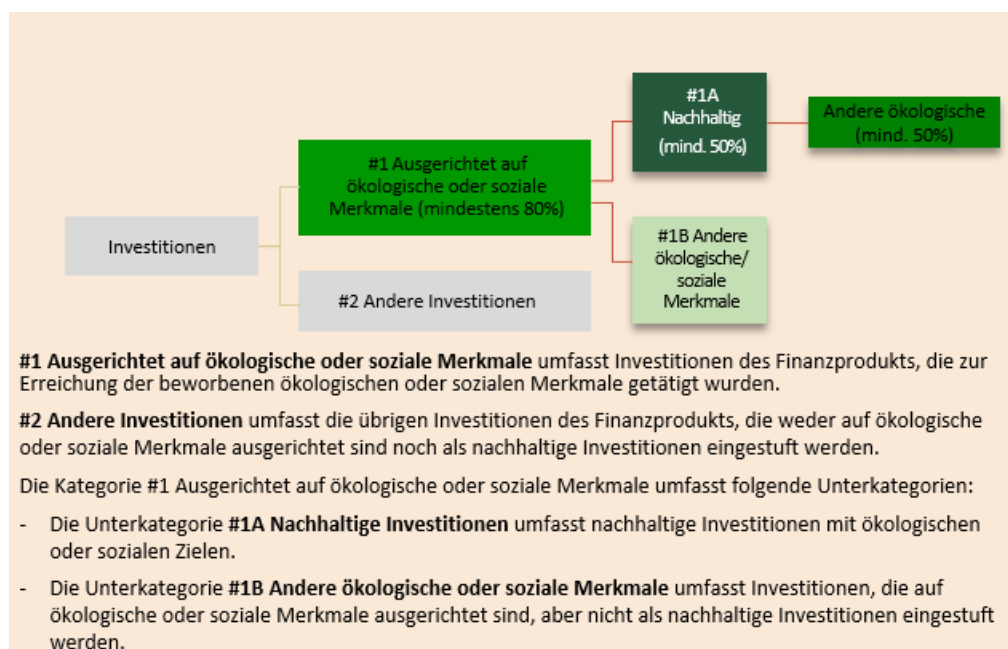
#1A Nachhaltig (mind. 50%)

Andere ökologische (mind. 50%)

#1 Ausgerichtet auf ökologische oder soziale Merkmale (mindestens 80%)

Investitionen

#1B Andere ökologische/ soziale Merkmale

#2 Andere Investitionen

**#1 Ausgerichtet auf ökologische oder soziale Merkmale** umfasst Investitionen des Finanzprodukts, die zur Erreichung der beworbenen ökologischen oder sozialen Merkmale getätigt wurden.

**#2 Andere Investitionen** umfasst die übrigen Investitionen des Finanzprodukts, die weder auf ökologische oder soziale Merkmale ausgerichtet sind noch als nachhaltige Investitionen eingestuft werden.

Die Kategorie #1 Ausgerichtet auf ökologische oder soziale Merkmale umfasst folgende Unterkategorien:

- Die Unterkategorie **#1A Nachhaltige Investitionen** umfasst nachhaltige Investitionen mit ökologischen oder sozialen Zielen.

- Die Unterkategorie **#1B Andere ökologische oder soziale Merkmale** umfasst Investitionen, die auf ökologische oder soziale Merkmale ausgerichtet sind, aber nicht als nachhaltige Investitionen eingestuft werden.